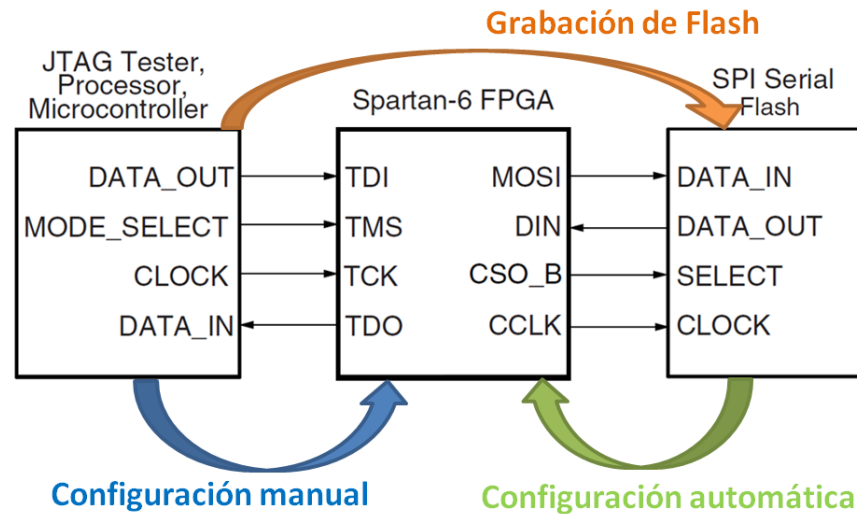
Grabación de Flash

JTAG Tester, Processor, Microcontroller

DATA_OUT
MODE_SELECT
CLOCK
DATA_IN

Spartan-6 FPGA

TDI
TMS
TCK
TDO

MOSI
DIN
CSO_B
CCLK

SPI Serial Flash

DATA_IN
DATA_OUT
SELECT
CLOCK

Configuración manual

Configuración automática